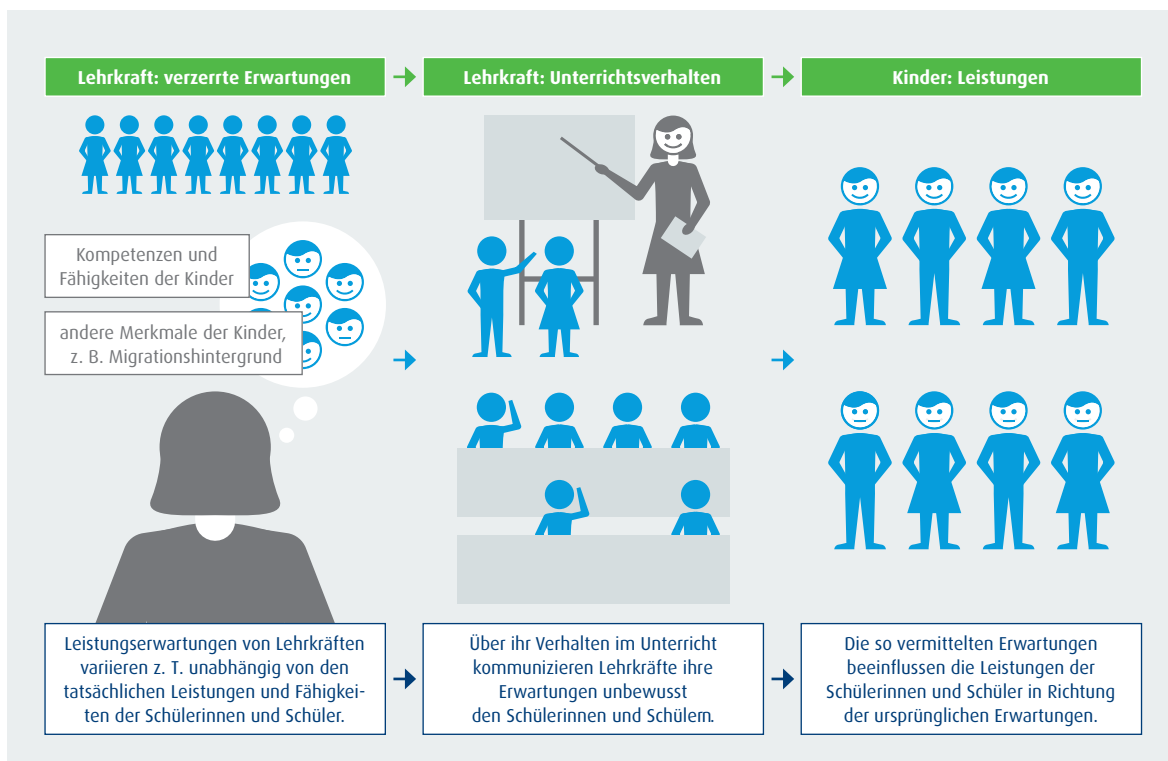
Lehrkraft: verzerrte Erwartungen

Lehrkraft: Unterrichtsverhalten

Kinder: Leistungen

Kompetenzen und Fähigkeiten der Kinder

andere Merkmale der Kinder, z. B. Migrationshintergrund

Leistungserwartungen von Lehrkräften variieren z. T. unabhängig von den tatsächlichen Leistungen und Fähigkeiten der Schülerinnen und Schüler.

Über ihr Verhalten im Unterricht kommunizieren Lehrkräfte ihre Erwartungen unbewusst den Schülerinnen und Schülern.

Die so vermittelten Erwartungen beeinflussen die Leistungen der Schülerinnen und Schüler in Richtung der ursprünglichen Erwartungen.